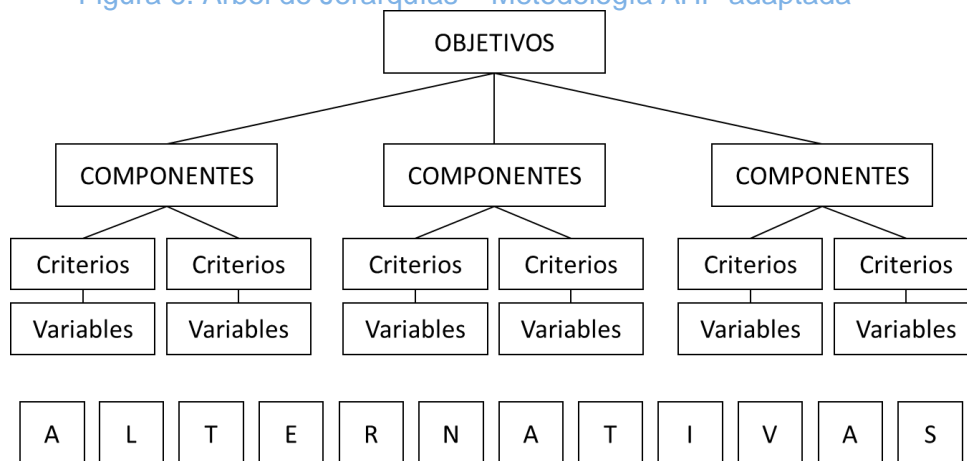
Figura 3. Árbol de Jerarquías – Metodología AHP adaptada

OBJETIVOS

COMPONENTES

COMPONENTES

COMPONENTES

Criterios

Criterios

Criterios

Criterios

Criterios

Criterios

Variables

Variables

Variables

Variables

Variables

Variables

A L T E R N A T I V A S